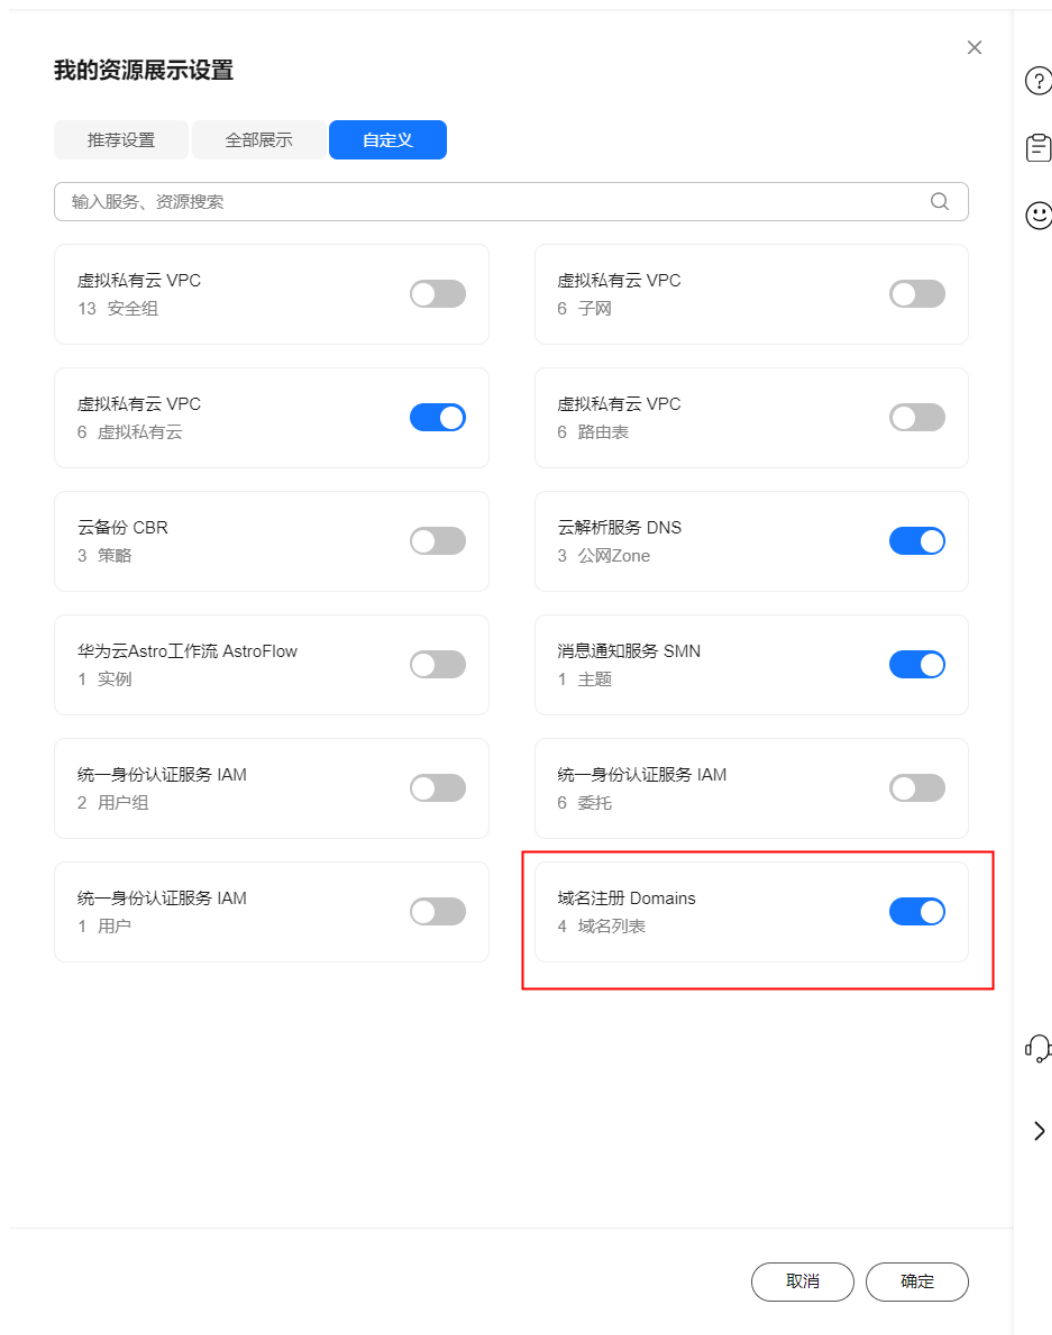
我的资源展示设置

推荐设置 全部展示 自定义

输入服务、资源搜索

虚拟私有云 VPC
13 安全组

虚拟私有云 VPC
6 子网

虚拟私有云 VPC
6 虚拟私有云

虚拟私有云 VPC
6 路由表

云备份 CBR
3 策略

云解析服务 DNS
3 公网Zone

华为云Astro工作流 AstroFlow
1 实例

消息通知服务 SMN
1 主题

统一身份认证服务 IAM
2 用户组

统一身份认证服务 IAM
6 委托

统一身份认证服务 IAM
1 用户

域名注册 Domains
4 域名列表

取消 确定